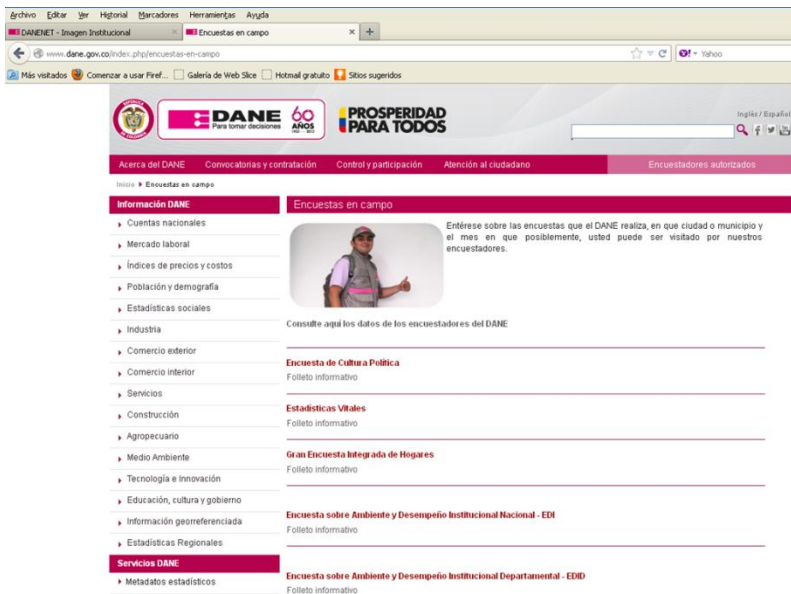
Archivo Editar Ver Historial Marcadores Herramientas Ayuda
DANENET - Imagen Institucional
Encuestas en campo
www.dane.gov.co/index.php/encuestas-en-campo
Yahoo
Más visitados Comenzar a usar Firef... Galería de Web Slice Hotmail gratuito Sitios sugeridos

DANE Para tomar decisiones 60 AÑOS
PROSPERIDAD PARA TODOS
Inglés / Español

Acerca del DANE Convocatorias y contratación Control y participación Atención al ciudadano Encuestadores autorizados

Inicio ▸ Encuestas en campo

Información DANE
Cuentas nacionales
Mercado laboral
Índices de precios y costos
Población y demografía
Estadísticas sociales
Industria
Comercio exterior
Comercio interior
Servicios
Construcción
Agropecuario
Medio Ambiente
Tecnología e Innovación
Educación, cultura y gobierno
Información georreferenciada
Estadísticas Regionales
Servicios DANE
Metadatos estadísticos

Encuestas en campo

Entérese sobre las encuestas que el DANE realiza, en que ciudad o municipio y el mes en que posiblemente, usted puede ser visitado por nuestros encuestadores.

Consulte aquí los datos de los encuestadores del DANE

Encuesta de Cultura Política
Folleto informativo

Estadísticas Vitales
Folleto informativo

Gran Encuesta Integrada de Hogares
Folleto informativo

Encuesta sobre Ambiente y Desempeño Institucional Nacional - EDI
Folleto informativo

Encuesta sobre Ambiente y Desempeño Institucional Departamental - EDID
Folleto informativo